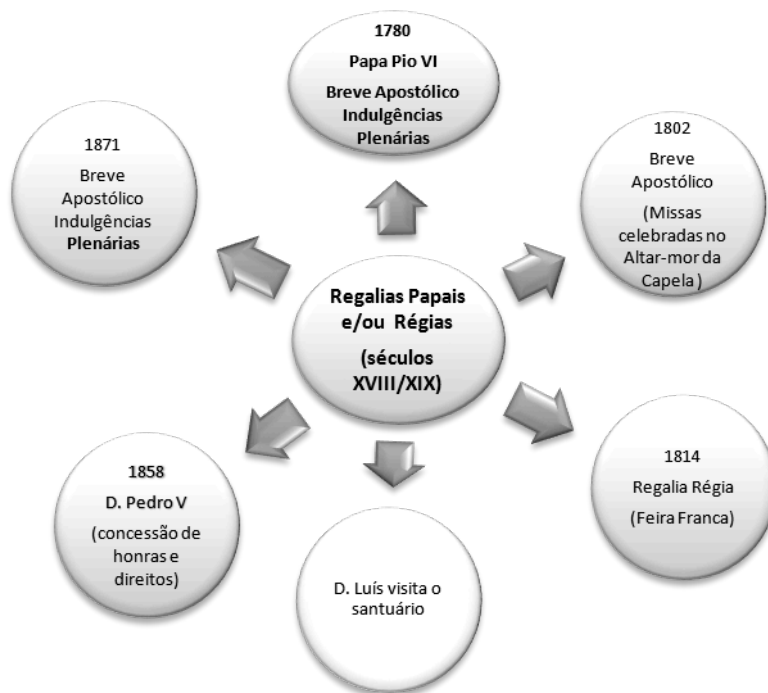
Regalias Papais e/ou Régias

(séculos XVIII/XIX)

1780
Papa Pio VI
Breve Apostólico Indulgências Plenárias

1802
Breve Apostólico
(Missas celebradas no Altar-mor da Capela )

1814
Regalia Régia
(Feira Franca)

D. Luís visita o santuário

1858
D. Pedro V
(concessão de honras e direitos)

1871
Breve Apostólico Indulgências Plenárias